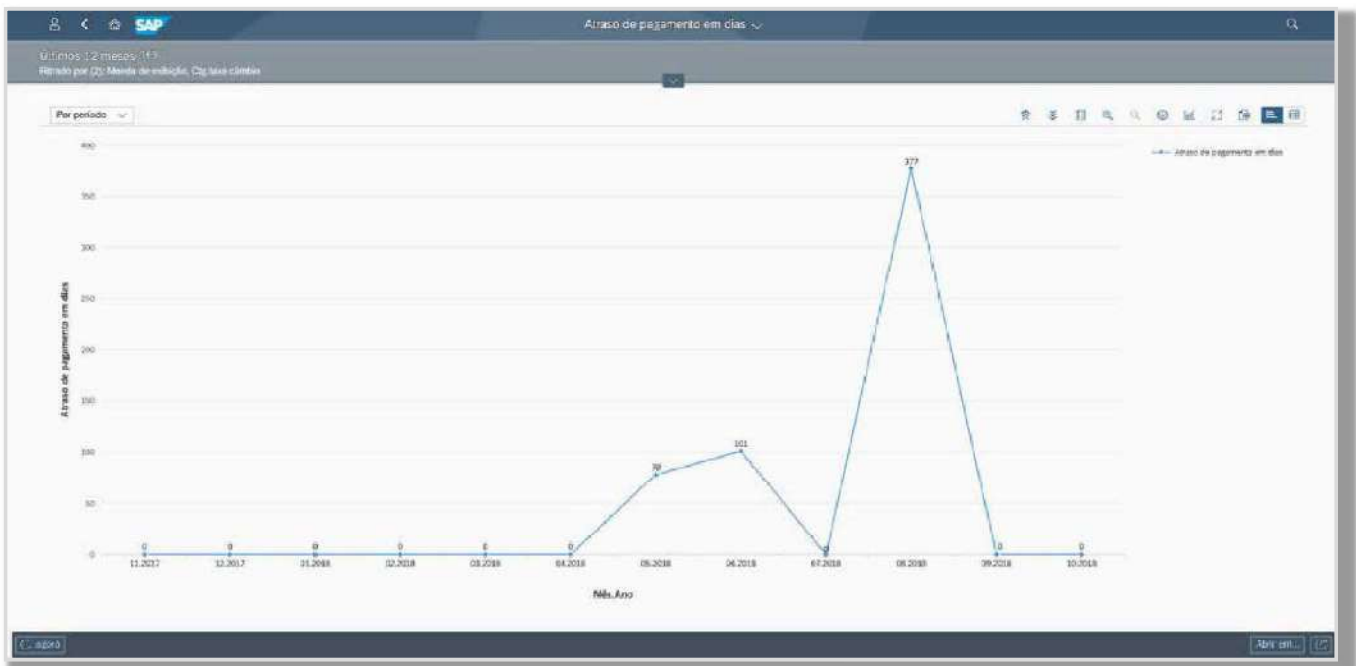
SAP

Atraso de pagamento em dias

Últimos 12 meses (1)

Filtrado por (2): Moeda de exibição, Ctg taxa câmbio

Por período

Atraso de pagamento em dias

400
350
300
250
200
150
100
50
0

Atraso de pagamento em dias

0 0 0 0 0 0 78 101 0 377 0 0

11.2017 12.2017 01.2018 02.2018 03.2018 04.2018 05.2018 06.2018 07.2018 08.2018 09.2018 10.2018

Mês.Ano

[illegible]

Abrir em...